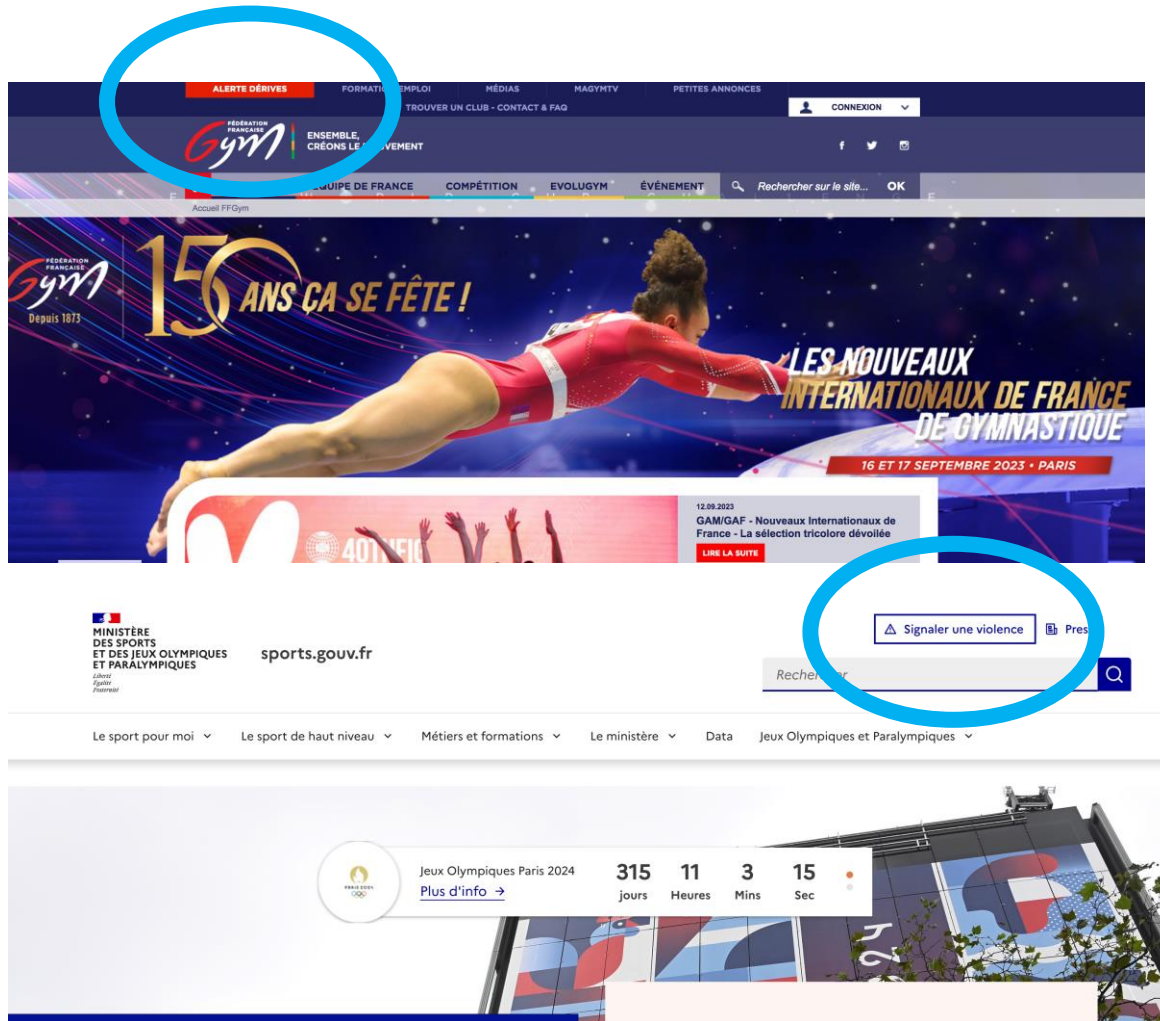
ALERTE DÉRIVES FORMATIO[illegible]EMPLOI MÉDIAS MAGYMTV PETITES ANNONCES

TROUVER UN CLUB - CONTACT & FAQ

CONNEXION

FÉDÉRATION FRANÇAISE Gym

ENSEMBLE, CRÉONS LE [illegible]VEMENT

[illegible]QUIPE DE FRANCE COMPÉTITION EVOLUGYM ÉVÉNEMENT

Rechercher sur le site... OK

Accueil FFGym

FÉDÉRATION FRANÇAISE Gym Depuis 1873

150 ANS ÇA SE FÊTE !

LES NOUVEAUX INTERNATIONAUX DE FRANCE DE GYMNASTIQUE

16 ET 17 SEPTEMBRE 2023 • PARIS

12.09.2023

GAM/GAF - Nouveaux Internationaux de France - La sélection tricolore dévoilée

LIRE LA SUITE

MINISTÈRE DES SPORTS ET DES JEUX OLYMPIQUES ET PARALYMPIQUES

Liberté Égalité Fraternité

sports.gouv.fr

Signaler une violence

Pres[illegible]

Recher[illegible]r

Le sport pour moi

Le sport de haut niveau

Métiers et formations

Le ministère

Data

Jeux Olympiques et Paralympiques

PARIS 2024

Jeux Olympiques Paris 2024

Plus d'info →

| 315 | 11 | 3 | 15 |
|---|---|---|---|
| jours | Heures | Mins | Sec |